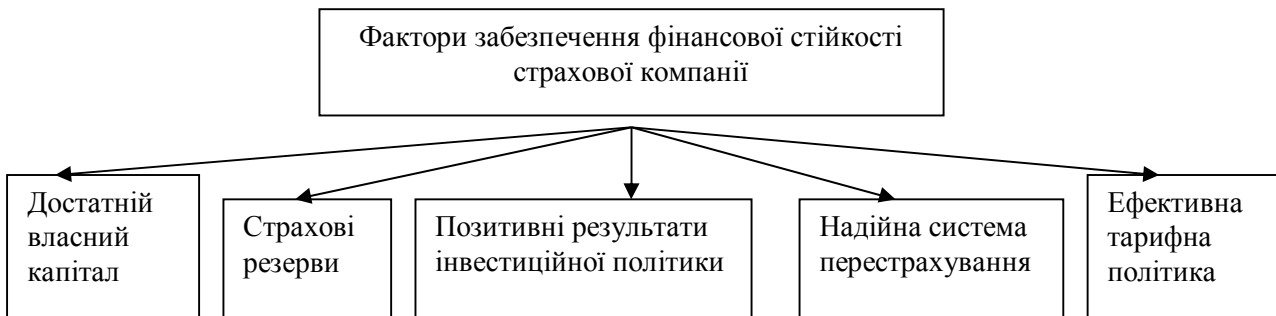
Фактори забезпечення фінансової стійкості страхової компанії

Достатній власний капітал

Страхові резерви

Позитивні результати інвестиційної політики

Надійна система перестрахування

Ефективна тарифна політика